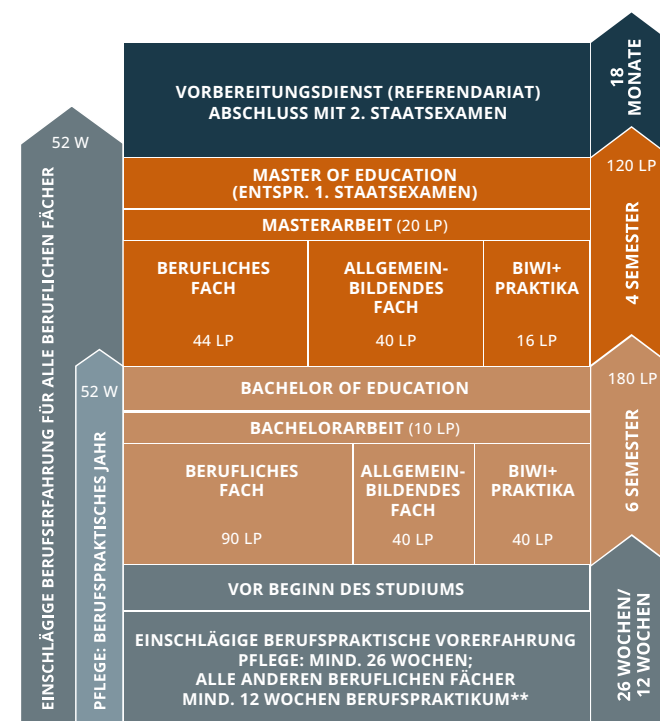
52 W

EINSCHLÄGIGE BERUFSERFAHRUNG FÜR ALLE BERUFLICHEN FÄCHER

52 W

PFLEGE: BERUFSPRAKTISCHES JAHR

VORBEREITUNGSDIENST (REFERENDARIAT)
ABSCHLUSS MIT 2. STAATSEXAMEN

18 MONATE

MASTER OF EDUCATION
(ENTSPR. 1. STAATSEXAMEN)

120 LP

MASTERARBEIT (20 LP)

BERUFLICHES FACH

44 LP

ALLGEMEINBILDENDES FACH

40 LP

BIWI+ PRAKTIKA

16 LP

4 SEMESTER

BACHELOR OF EDUCATION

180 LP

BACHELORARBEIT (10 LP)

BERUFLICHES FACH

90 LP

ALLGEMEINBILDENDES FACH

40 LP

BIWI+ PRAKTIKA

40 LP

6 SEMESTER

VOR BEGINN DES STUDIUMS

EINSCHLÄGIGE BERUFSPRAKTISCHE VORERFAHRUNG
PFLEGE: MIND. 26 WOCHEN;
ALLE ANDEREN BERUFLICHEN FÄCHER
MIND. 12 WOCHEN BERUFSPRAKTIKUM**

26 WOCHEN/
12 WOCHEN